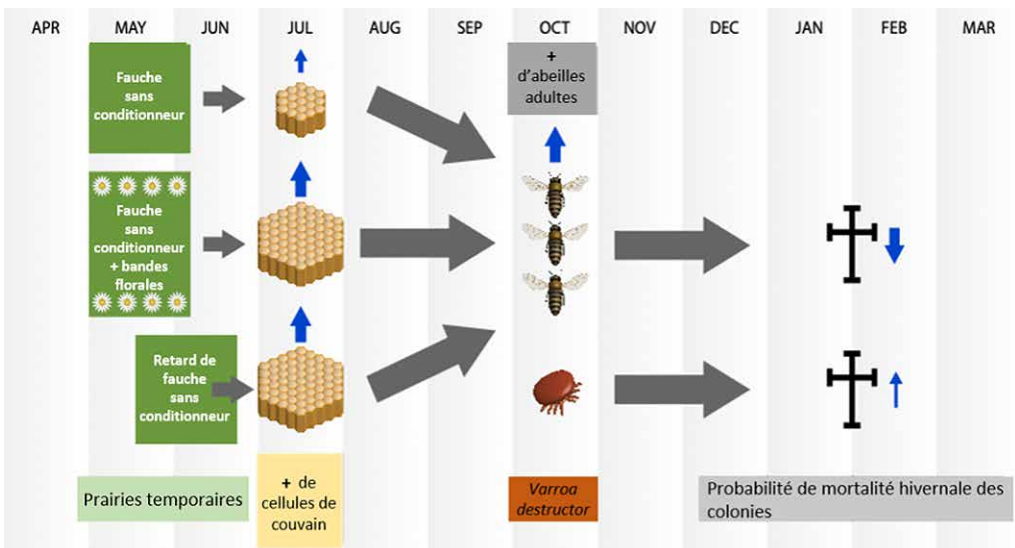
APR MAY JUN JUL AUG SEP OCT NOV DEC JAN FEB MAR

Fauche sans conditionneur

Fauche sans conditionneur + bandes florales

Retard de fauche sans conditionneur

+ d'abeilles adultes

Prairies temporaires

+ de cellules de couvain

*Varroa destructor*

Probabilité de mortalité hivernale des colonies